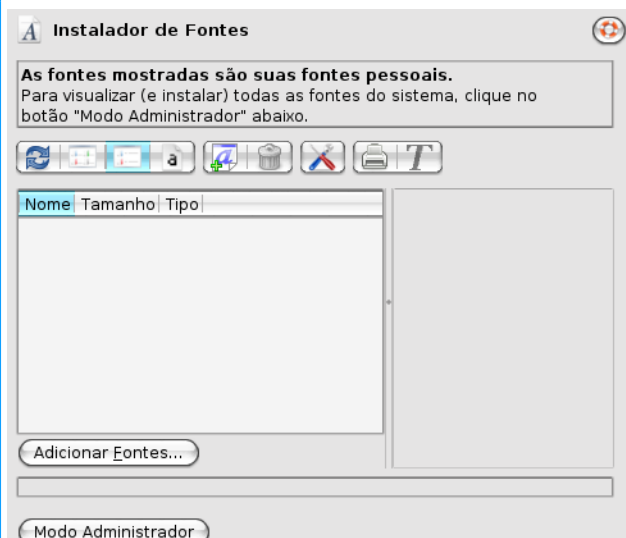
Instalador de Fontes

**As fontes mostradas são suas fontes pessoais.**
Para visualizar (e instalar) todas as fontes do sistema, clique no botão "Modo Administrador" abaixo.

a

| Nome | Tamanho | Tipo |
|---|---|---|

Adicionar Fontes...

Modo Administrador